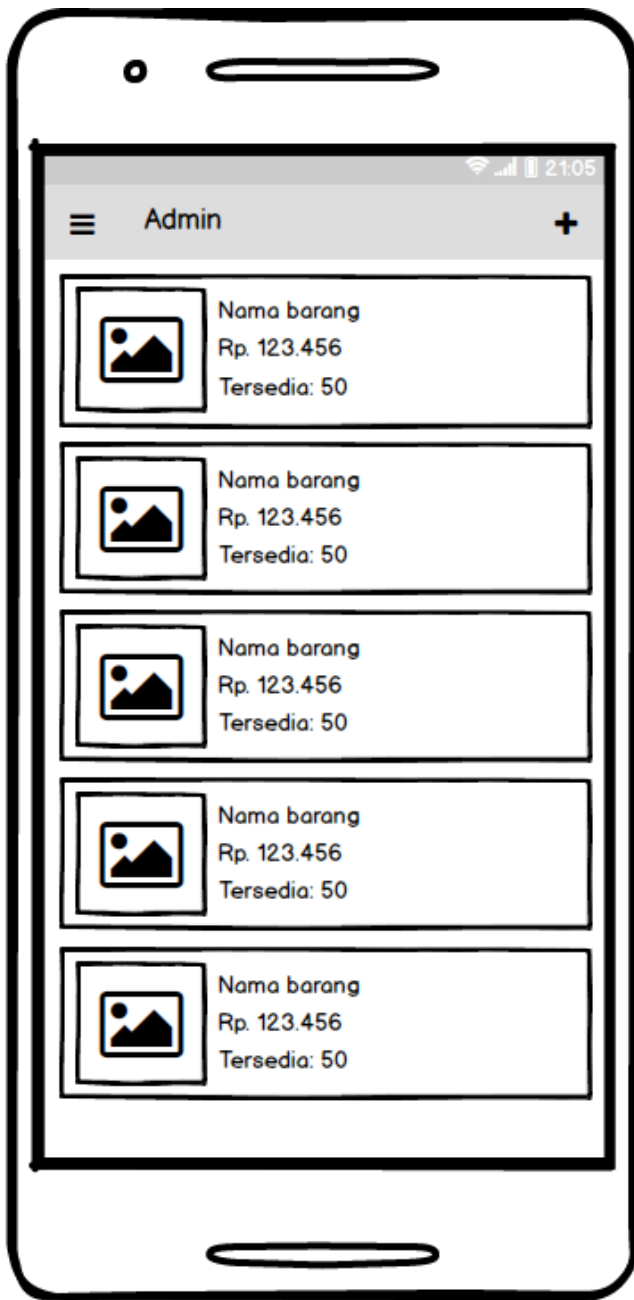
21:05

≡ Admin +

Nama barang
Rp. 123.456
Tersedia: 50

Nama barang
Rp. 123.456
Tersedia: 50

Nama barang
Rp. 123.456
Tersedia: 50

Nama barang
Rp. 123.456
Tersedia: 50

Nama barang
Rp. 123.456
Tersedia: 50